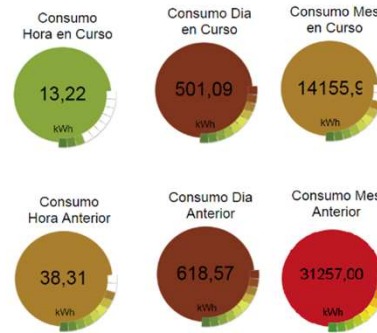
Consumo Hora en Curso

13,22

kWh

Consumo Dia en Curso

501,09

kWh

Consumo Mes en Curso

14155,9

kWh

Consumo Hora Anterior

38,31

kWh

Consumo Dia Anterior

618,57

kWh

Consumo Mes Anterior

31257,00

kWh